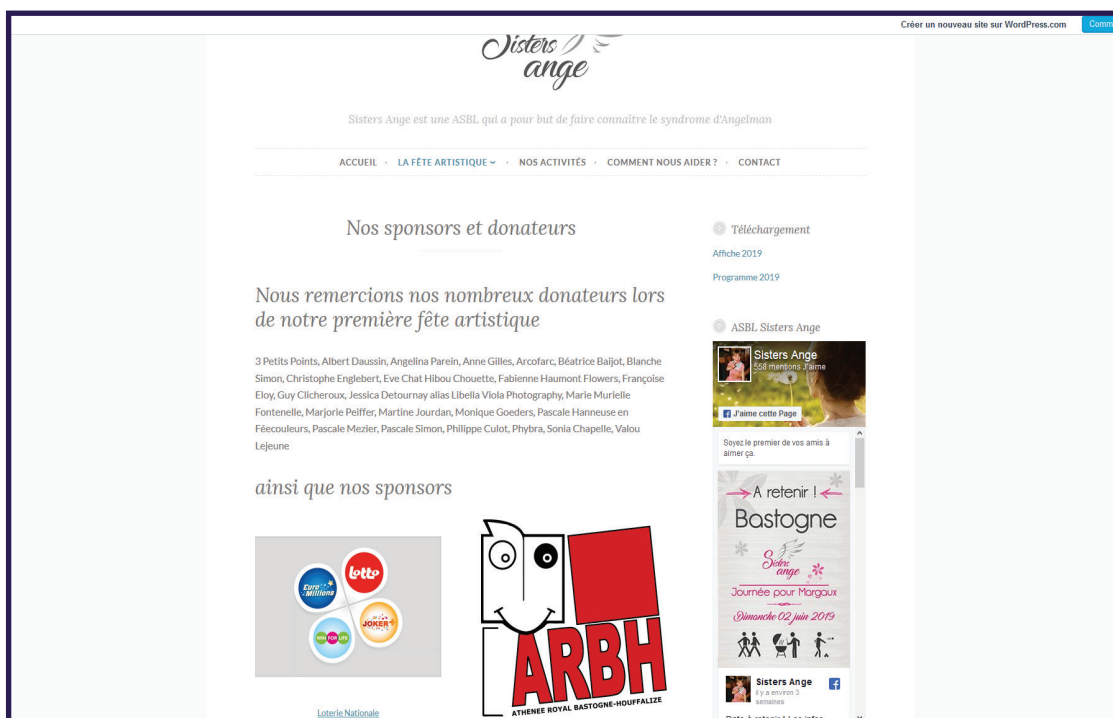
Créer un nouveau site sur WordPress.com

Comm

Sisters ange

Sisters Ange est une ASBL qui a pour but de faire connaître le syndrome d'Angelman

ACCUEIL · LA FÊTE ARTISTIQUE · NOS ACTIVITÉS · COMMENT NOUS AIDER ? · CONTACT

Nos sponsors et donateurs

Nous remercions nos nombreux donateurs lors de notre première fête artistique

3 Petits Points, Albert Daussin, Angelina Parein, Anne Gilles, Arcofarc, Béatrice Baijot, Blanche Simon, Christophe Englebert, Eve Chat Hibou Chouette, Fabienne Haumont Flowers, Françoise Eloy, Guy Clicheroux, Jessica Detournay alias Libella Viola Photography, Marie Murielle Fontenelle, Marjorie Peiffer, Martine Jourdan, Monique Goeders, Pascale Hanneuse en Féecouleurs, Pascale Mezier, Pascale Simon, Philippe Culot, Phybra, Sonia Chapelle, Valou Lejeune

ainsi que nos sponsors

Euro Millions

Lotto

Joker+

Win for Life

Loterie Nationale

ARBH

ATHENEE ROYAL BASTOGNE-HOUFFALIZE

Téléchargement

Affiche 2019

Programme 2019

ASBL Sisters Ange

Sisters Ange

558 mentions J'aime

J'aime cette Page

Soyez le premier de vos amis à aimer ça.

A retenir !

Bastogne

Sisters ange

Journée pour Margaux

Dimanche 02 juin 2019

Sisters Ange

il y a environ 3 semaines

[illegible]